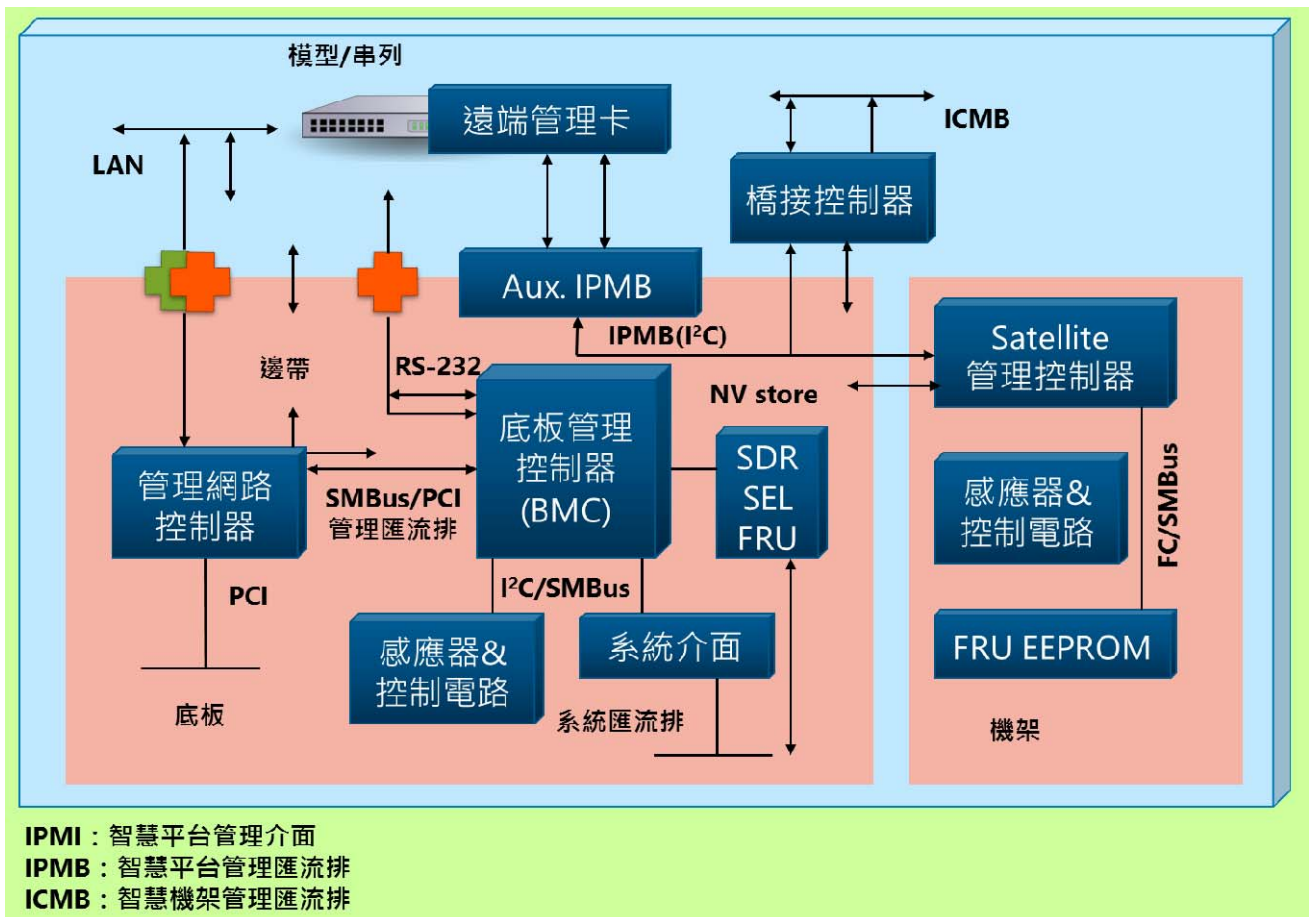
模型/串列

遠端管理卡

ICMB

LAN

橋接控制器

Aux. IPMB

IPMB($I^2C$)

Satellite 管理控制器

邊帶

RS-232

NV store

底板管理控制器 (BMC)

SDR SEL FRU

管理網路控制器

SMBus/PCI 管理匯流排

感應器& 控制電路

FC/SMBus

PCI

$I^2C$/SMBus

感應器& 控制電路

系統介面

FRU EEPROM

底板

系統匯流排

機架

IPMI：智慧平台管理介面
IPMB：智慧平台管理匯流排
ICMB：智慧機架管理匯流排